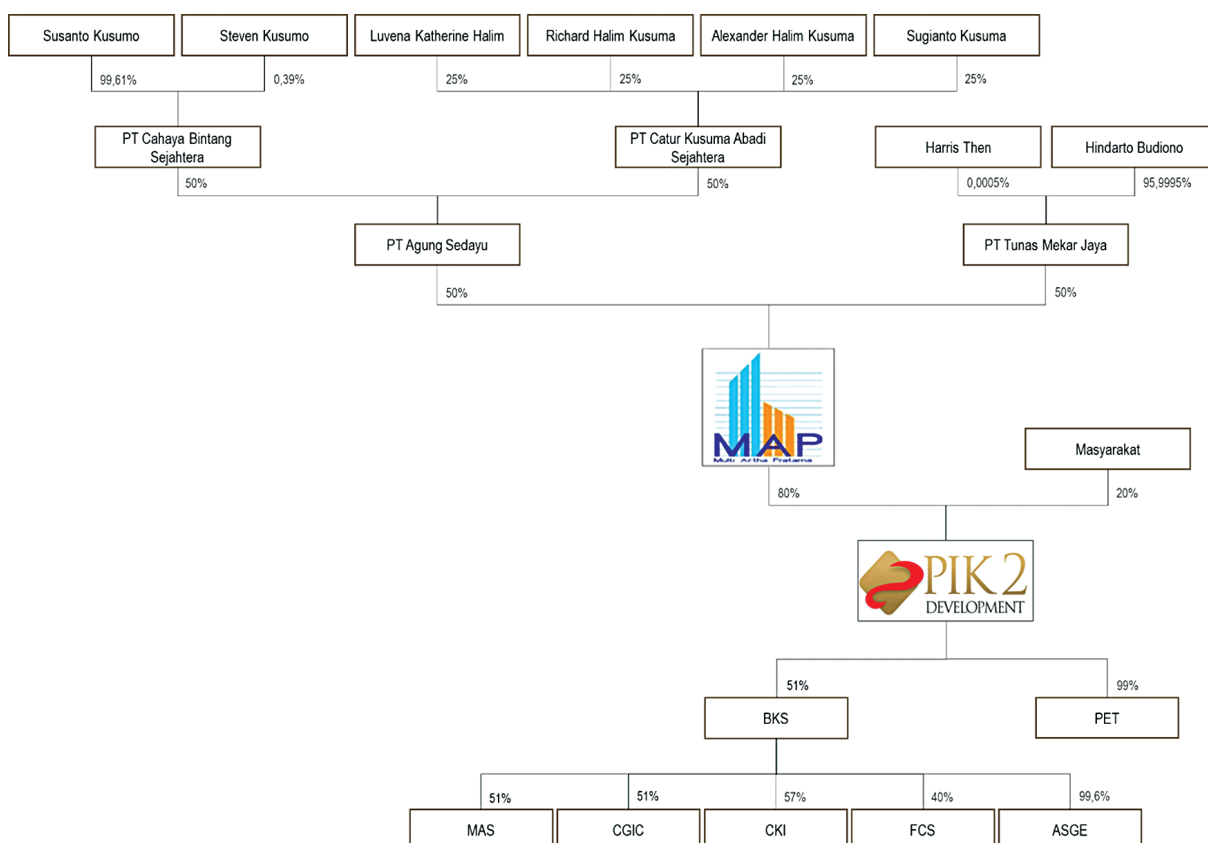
Susanto Kusumo
Steven Kusumo
Luvena Katherine Halim
Richard Halim Kusuma
Alexander Halim Kusuma
Sugianto Kusuma

99,61%
0,39%
25%
25%
25%
25%

PT Cahaya Bintang Sejahtera
PT Catur Kusuma Abadi Sejahtera
Harris Then
Hindarto Budiono

50%
50%
0,0005%
95,9995%

PT Agung Sedayu
PT Tunas Mekar Jaya

50%
50%

MAP
Multi Artha Pratama

Masyarakat

80%
20%

PIK 2
DEVELOPMENT

51%
99%

BKS
PET

51%
51%
57%
40%
99,6%

MAS
CGIC
CKI
FCS
ASGE